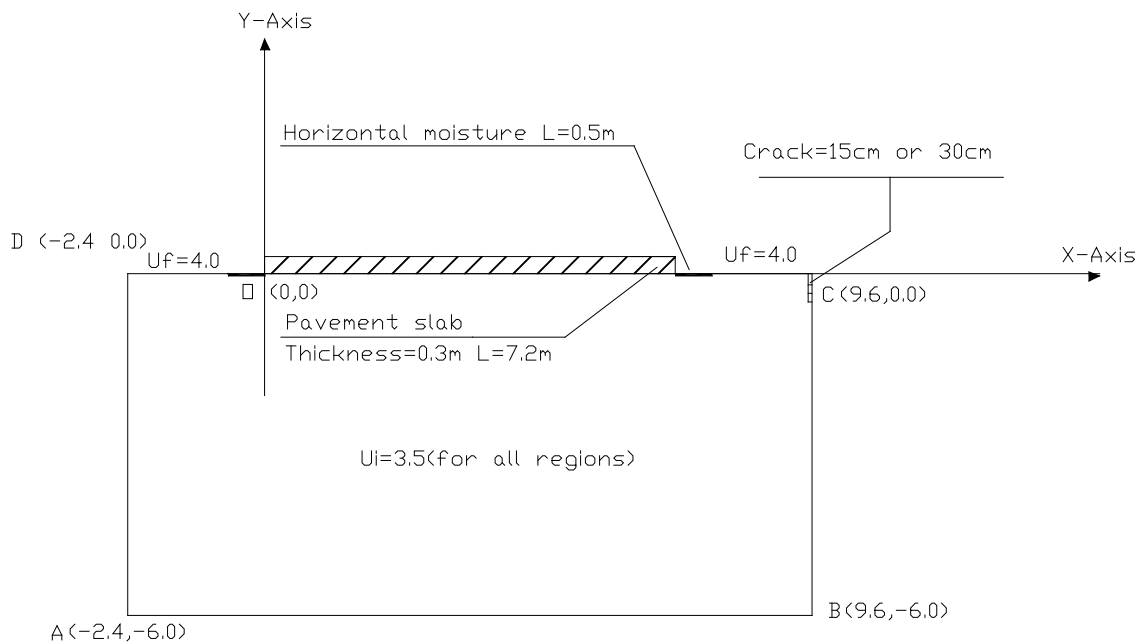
Y-Axis

Horizontal moisture L=0.5m

Crack=15cm or 30cm

D (-2.4 0.0)

Uf=4.0

Uf=4.0

X-Axis

O (0,0)

C (9.6,0.0)

Pavement slab

Thickness=0.3m L=7.2m

Ui=3.5(for all regions)

B(9.6,-6.0)

A(-2.4,-6.0)